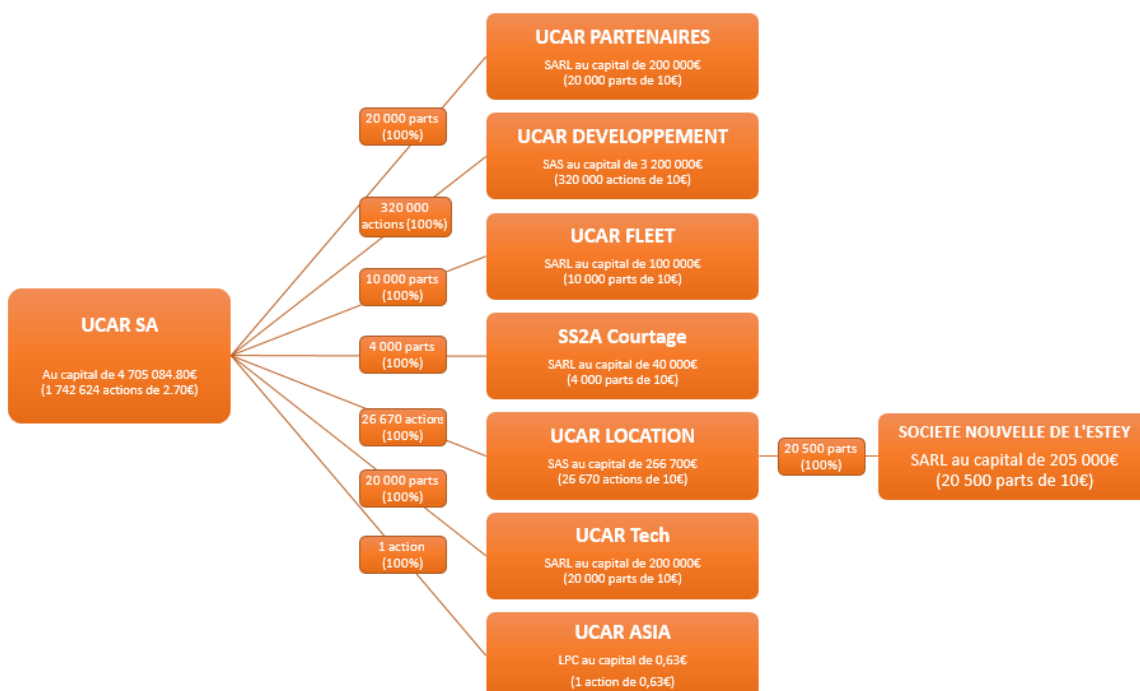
UCAR SA

Au capital de 4 705 084.80€
(1 742 624 actions de 2.70€)

20 000 parts
(100%)

UCAR PARTENAIRES
SARL au capital de 200 000€
(20 000 parts de 10€)

320 000
actions (100%)

UCAR DEVELOPPEMENT
SAS au capital de 3 200 000€
(320 000 actions de 10€)

10 000 parts
(100%)

UCAR FLEET
SARL au capital de 100 000€
(10 000 parts de 10€)

4 000 parts
(100%)

SS2A Courtage
SARL au capital de 40 000€
(4 000 parts de 10€)

26 670 actions
(100%)

UCAR LOCATION
SAS au capital de 266 700€
(26 670 actions de 10€)

20 500 parts
(100%)

SOCIETE NOUVELLE DE L'ESTEY
SARL au capital de 205 000€
(20 500 parts de 10€)

20 000 parts
(100%)

UCAR Tech
SARL au capital de 200 000€
(20 000 parts de 10€)

1 action
(100%)

UCAR ASIA
LPC au capital de 0,63€
(1 action de 0,63€)